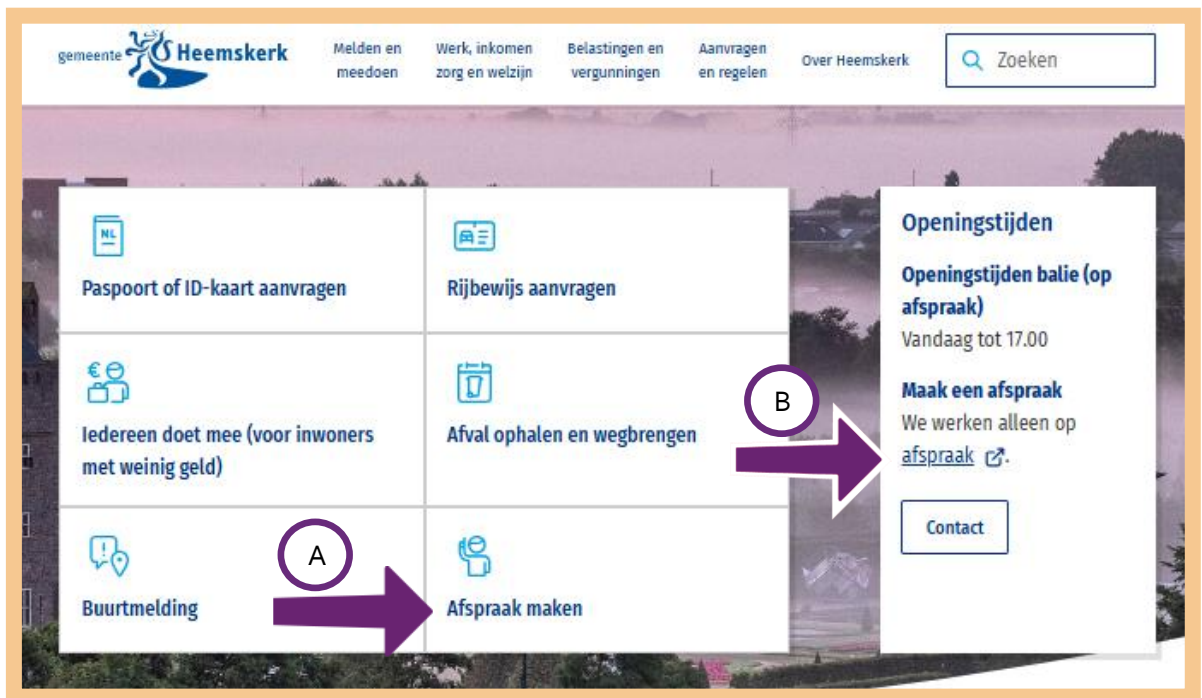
gemeente Heemskerk

Melden en meedoen

Werk, inkomen zorg en welzijn

Belastingen en vergunningen

Aanvragen en regelen

Over Heemskerk

Zoeken

NL

Paspoort of ID-kaart aanvragen

Rijbewijs aanvragen

Iedereen doet mee (voor inwoners met weinig geld)

Afval ophalen en wegbrengen

Buurtmelding

A

Afspraak maken

Openingstijden

Openingstijden balie (op afspraak)

Vandaag tot 17.00

B

Maak een afspraak

We werken alleen op afspraak.

Contact